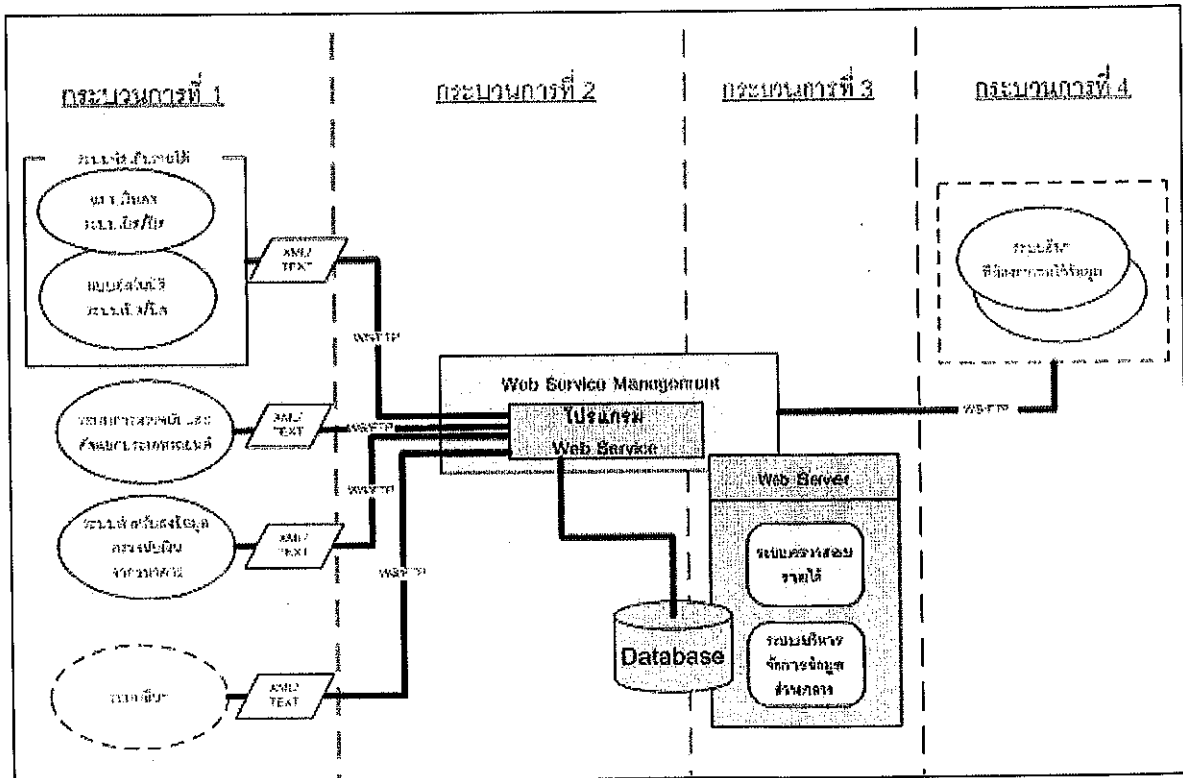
กระบวนการที่ 1

กระบวนการที่ 2

กระบวนการที่ 3

กระบวนการที่ 4

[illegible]

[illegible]

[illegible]

XML/TEXT

WSFTP

Web Service Management

โปรแกรม Web Service

WSFTP

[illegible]

XML/TEXT

WSFTP

WSFTP

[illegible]

XML/TEXT

WSFTP

Web Server

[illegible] รายได้

Database

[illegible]

XML/TEXT

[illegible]

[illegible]